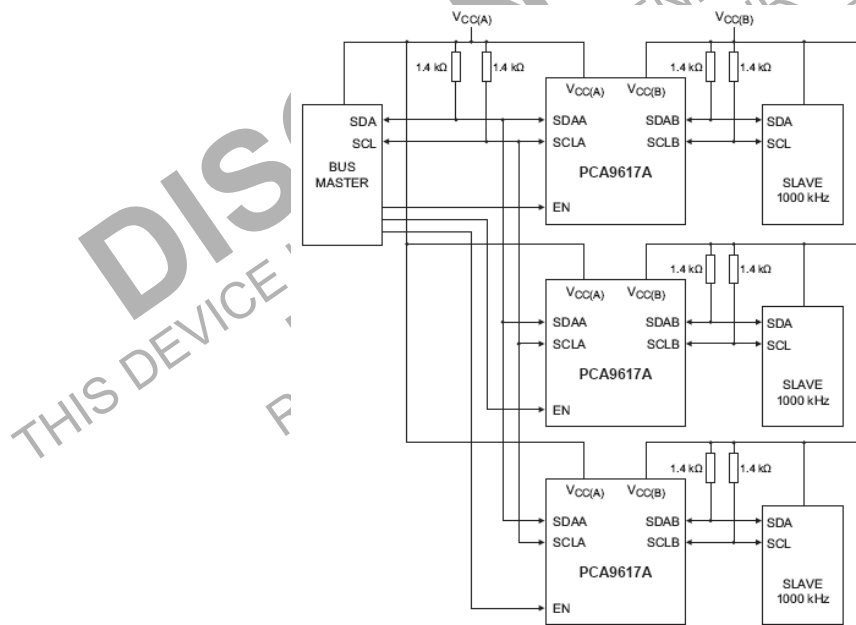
$V_{CC(A)}$

$V_{CC(B)}$

1.4 kΩ

1.4 kΩ

1.4 kΩ

1.4 kΩ

SDA

SCL

BUS MASTER

$V_{CC(A)}$

$V_{CC(B)}$

SDAA

SCLA

SDAB

SCLB

PCA9617A

EN

SDA

SCL

SLAVE 1000 kHz

1.4 kΩ

1.4 kΩ

$V_{CC(A)}$

$V_{CC(B)}$

SDAA

SCLA

SDAB

SCLB

PCA9617A

EN

SDA

SCL

SLAVE 1000 kHz

1.4 kΩ

1.4 kΩ

$V_{CC(A)}$

$V_{CC(B)}$

SDAA

SCLA

SDAB

SCLB

PCA9617A

EN

SDA

SCL

SLAVE 1000 kHz

DISC

THIS DEVICE

F